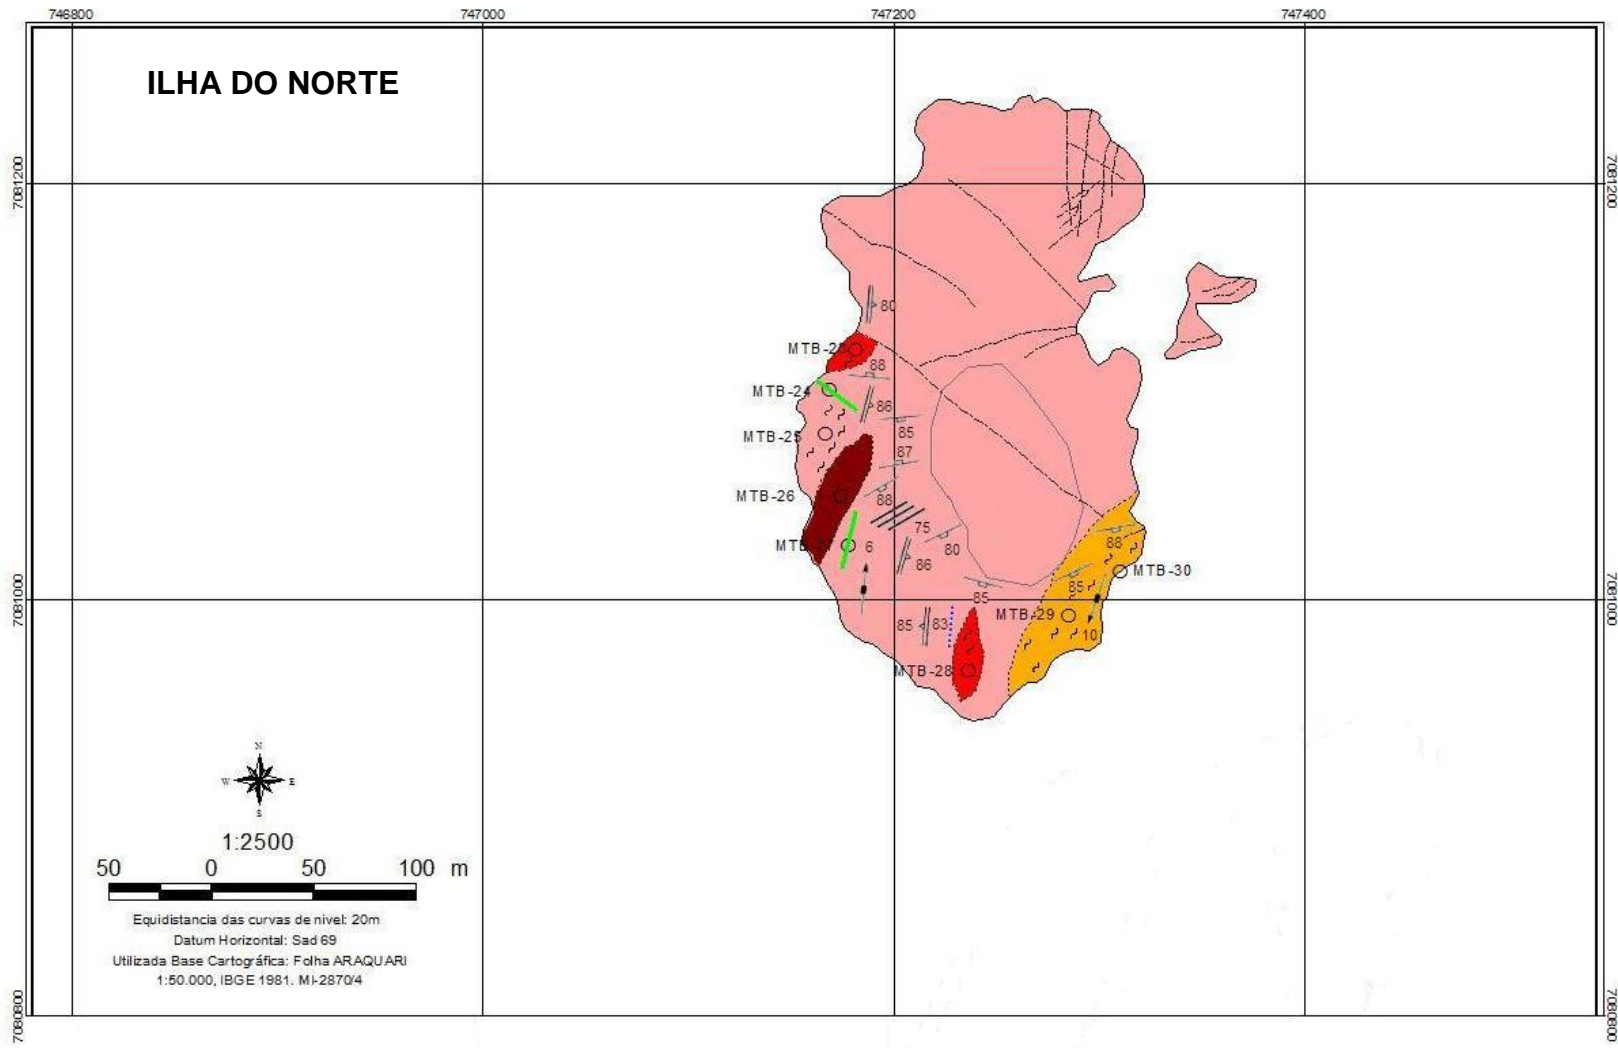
746800
747000
747200
747400

ILHA DO NORTE

7081200
7081200

80
MTB-2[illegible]
88
MTB-24
86
85
MTB-25
87
MTB-26
88
75
MTB-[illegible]
6
80
86
88
85
MTB-30
7081000
7081000
85
MTB-29
85
83
10
MTB-28

N
W
E
S

1:2500
50 0 50 100 m

Equidistancia das curvas de nível: 20m
Datum Horizontal: Sad 69
Utilizada Base Cartográfica: Folha ARAQUARI
1:50.000, IBGE 1981. MI-2870/4

7080800
7080800